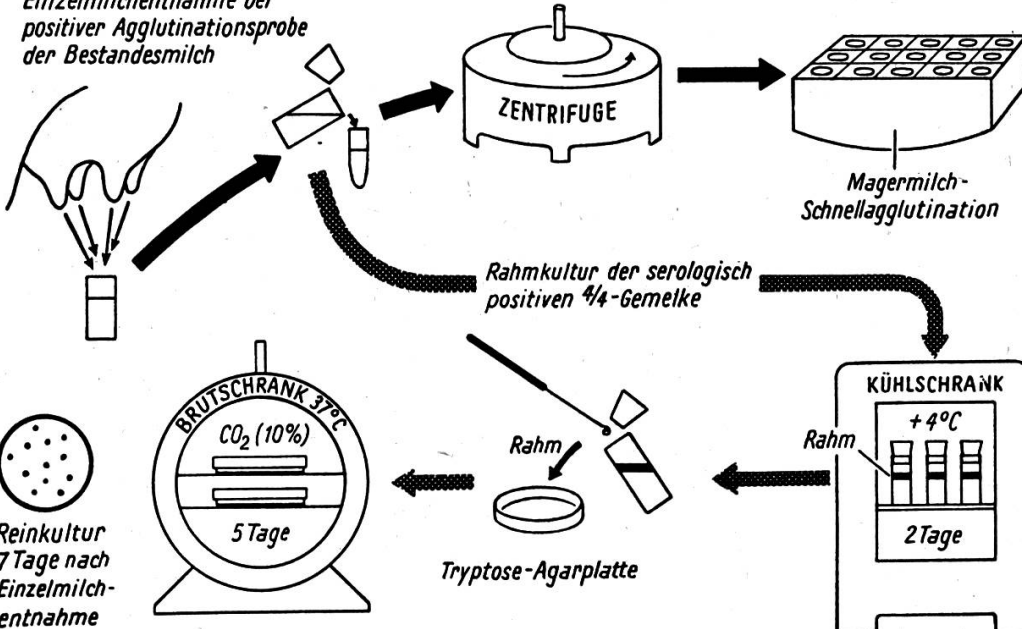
Einzelmilchentnahme bei positiver Agglutinationsprobe der Bestandesmilch

ZENTRIFUGE

Magermilch-Schnellagglutination

Rahmkultur der serologisch positiven 4/4-Gemelke

KÜHLSCHRANK

+4°C

Rahm

2 Tage

BRUTSCHRANK 37°C

$CO_2$ (10%)

5 Tage

Rahm

Tryptose-Agarplatte

Reinkultur 7 Tage nach Einzelmilchentnahme